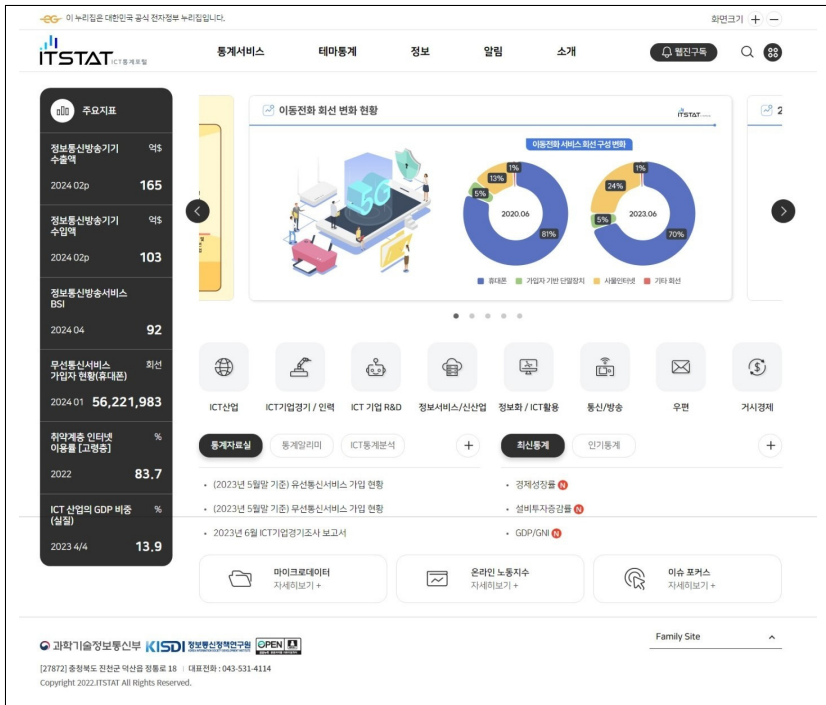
eG 이 누리집은 대한민국 공식 전자정부 누리집입니다.

화면크기 + −

ITSTAT ICT통계포털

통계서비스 테마통계 정보 알림 소개 웹진구독

주요지표

정보통신방송기기 수출액 억$
2024 02p 165

정보통신방송기기 수입액 억$
2024 02p 103

정보통신방송서비스 BSI
2024 04 92

무선통신서비스 가입자 현황(휴대폰) 회선
2024 01 56,221,983

취약계층 인터넷 이용률 [고령층] %
2022 83.7

ICT 산업의 GDP 비중 (실질) %
2023 4/4 13.9

이동전화 회선 변화 현황

ITSTAT

이동전화 서비스 회선 구성 변화

1%
13%
5%
2020.06
81%

1%
24%
5%
2023.06
70%

휴대폰 가입자 기반 단말장치 사물인터넷 기타 회선

ICT산업 ICT기업경기 / 인력 ICT 기업 R&D 정보서비스/신산업 정보화 / ICT활용 통신/방송 우편 거시경제

통계자료실 통계알리미 ICT통계분석 +

• (2023년 5월말 기준) 유선통신서비스 가입 현황
• (2023년 5월말 기준) 무선통신서비스 가입 현황
• 2023년 6월 ICT기업경기조사 보고서

최신통계 인기통계 +

• 경제성장률 N
• 설비투자증감률 N
• GDP/GNI N

마이크로데이터 자세히보기 +
온라인 노동지수 자세히보기 +
이슈 포커스 자세히보기 +

과학기술정보통신부 KISDI 정보통신정책연구원 OPEN

Family Site

[27872] 충청북도 진천군 덕산읍 정통로 18 | 대표전화 : 043-531-4114
Copyright 2022.ITSTAT All Rights Reserved.